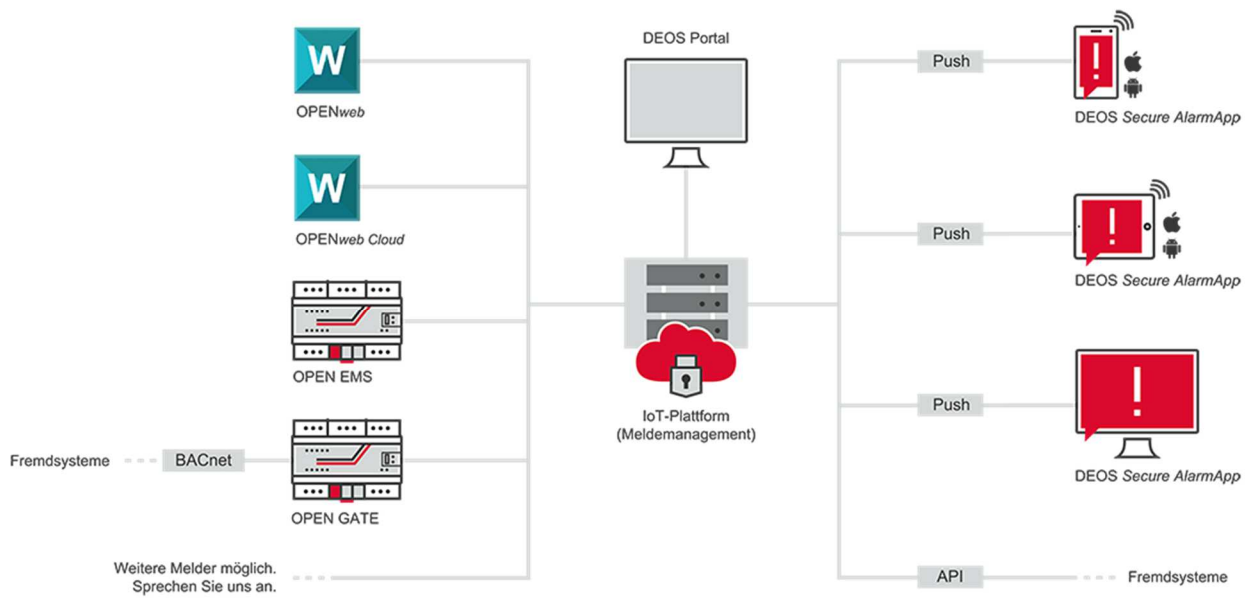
W
OPENweb

W
OPENweb Cloud

OPEN EMS

Fremdsysteme
BACnet
OPEN GATE

Weitere Melder möglich.
Sprechen Sie uns an.

DEOS Portal

IoT-Plattform
(Meldemanagement)

Push
DEOS Secure AlarmApp

Push
DEOS Secure AlarmApp

Push
DEOS Secure AlarmApp

API
Fremdsysteme